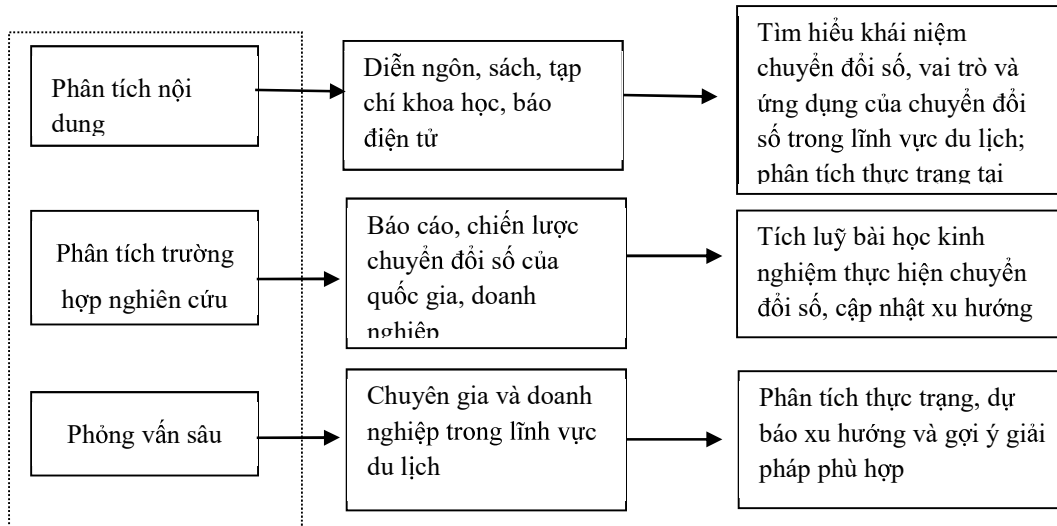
Phân tích nội dung

Diễn ngôn, sách, tạp chí khoa học, báo điện tử

Tìm hiểu khái niệm chuyển đổi số, vai trò và ứng dụng của chuyển đổi số trong lĩnh vực du lịch; phân tích thực trạng tại

Phân tích trường hợp nghiên cứu

Báo cáo, chiến lược chuyển đổi số của quốc gia, doanh nghiệp

Tích luỹ bài học kinh nghiệm thực hiện chuyển đổi số, cập nhật xu hướng

Phỏng vấn sâu

Chuyên gia và doanh nghiệp trong lĩnh vực du lịch

Phân tích thực trạng, dự báo xu hướng và gợi ý giải pháp phù hợp